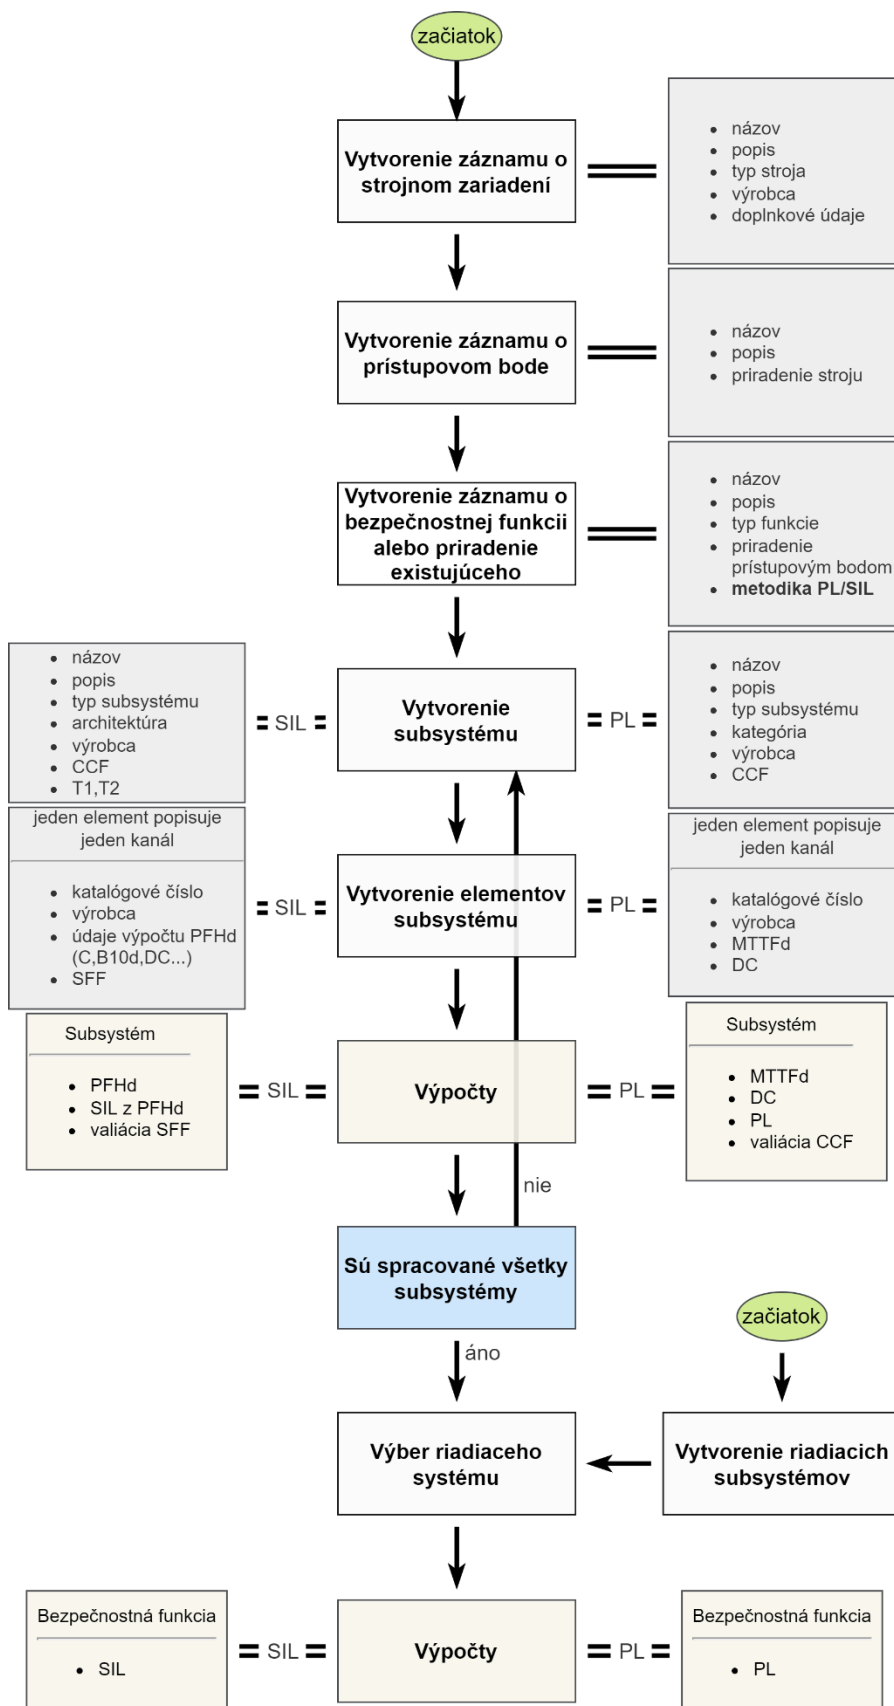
začiatok

Vytvorenie záznamu o strojnom zariadení

- názov
- popis
- typ stroja
- výrobca
- doplnkové údaje

Vytvorenie záznamu o prístupovom bode

- názov
- popis
- priradenie stroju

Vytvorenie záznamu o bezpečnostnej funkcii alebo priradenie existujúceho

- názov
- popis
- typ funkcie
- priradenie prístupovým bodom
- **metodika PL/SIL**

- názov
- popis
- typ subsystému
- architektúra
- výrobca
- CCF
- T1,T2

SIL

Vytvorenie subsystému

PL

- názov
- popis
- typ subsystému
- kategória
- výrobca
- CCF

jeden element popisuje jeden kanál

- katalógové číslo
- výrobca
- údaje výpočtu PFHd (C,B10d,DC...)
- SFF

SIL

Vytvorenie elementov subsystému

PL

jeden element popisuje jeden kanál

- katalógové číslo
- výrobca
- MTTFd
- DC

Subsystém

- PFHd
- SIL z PFHd
- valiácia SFF

SIL

Výpočty

PL

Subsystém

- MTTFd
- DC
- PL
- valiácia CCF

nie

Sú spracované všetky subsystémy

áno

začiatok

Výber riadiaceho systému

Vytvorenie riadiacich subsystémov

Bezpečnostná funkcia

- SIL

SIL

Výpočty

PL

Bezpečnostná funkcia

- PL